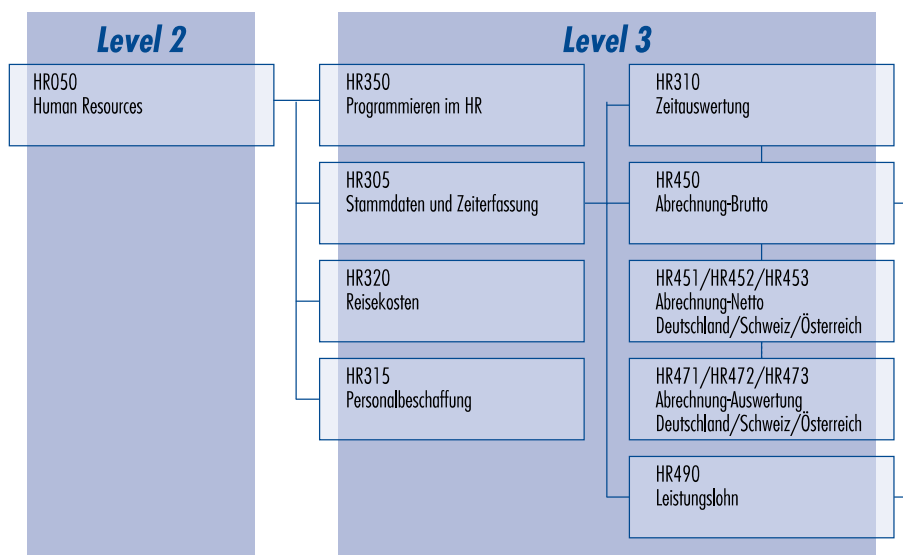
Level 2

HR050
Human Resources

Level 3

HR350
Programmieren im HR

HR305
Stammdaten und Zeiterfassung

HR320
Reisekosten

HR315
Personalbeschaffung

HR310
Zeitauswertung

HR450
Abrechnung-Brutto

HR451/HR452/HR453
Abrechnung-Netto
Deutschland/Schweiz/Österreich

HR471/HR472/HR473
Abrechnung-Auswertung
Deutschland/Schweiz/Österreich

HR490
Leistungslohn